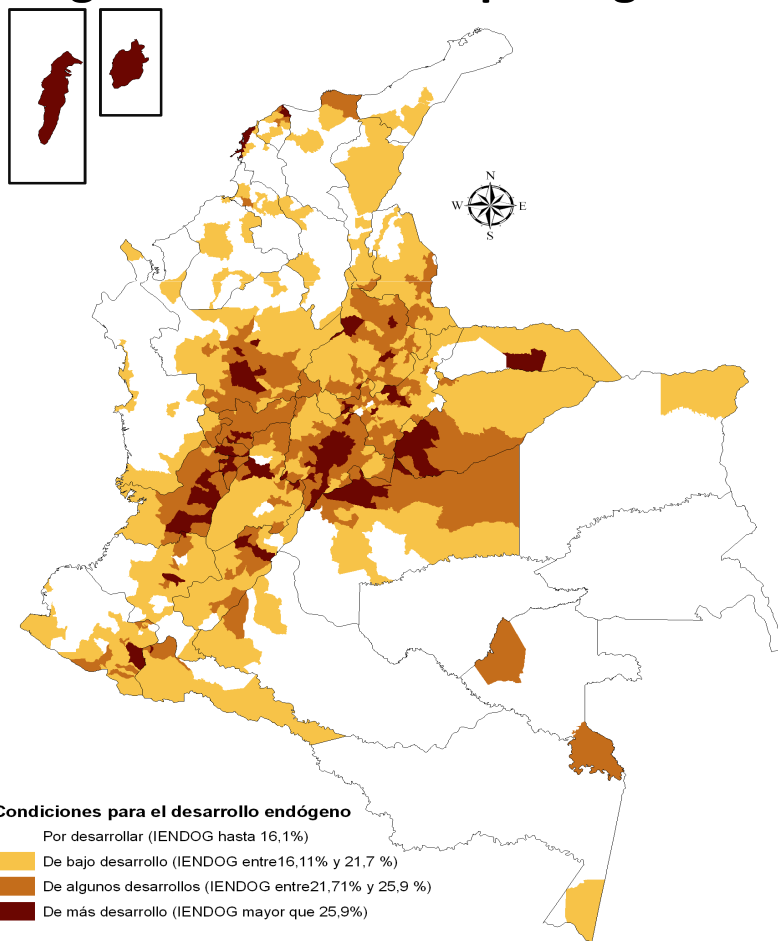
N
W E
S

Condiciones para el desarrollo endógeno
Por desarrollar (IENDOG hasta 16,1%)
De bajo desarrollo (IENDOG entre16,11% y 21,7 %)
De algunos desarrollos (IENDOG entre21,71% y 25,9 %)
De más desarrollo (IENDOG mayor que 25,9%)